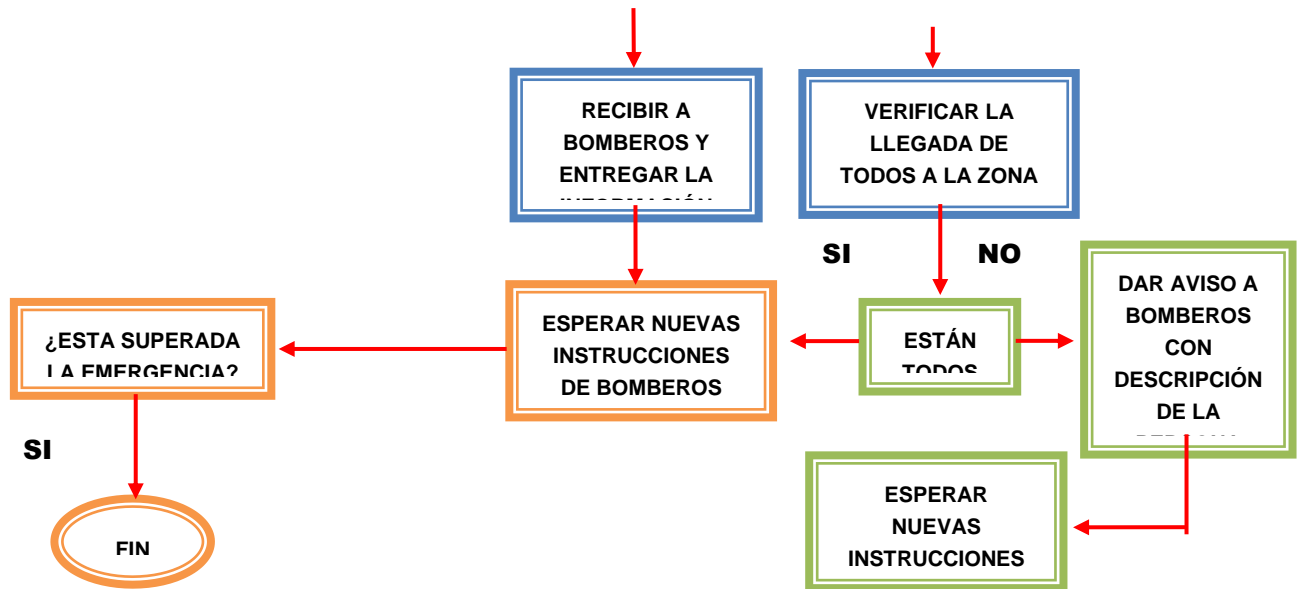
RECIBIR A BOMBEROS Y ENTREGAR LA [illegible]

VERIFICAR LA LLEGADA DE TODOS A LA ZONA

SI

NO

DAR AVISO A BOMBEROS CON DESCRIPCIÓN DE LA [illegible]

¿ESTA SUPERADA LA EMERGENCIA?

ESPERAR NUEVAS INSTRUCCIONES DE BOMBEROS

ESTÁN TODOS

SI

ESPERAR NUEVAS INSTRUCCIONES

FIN